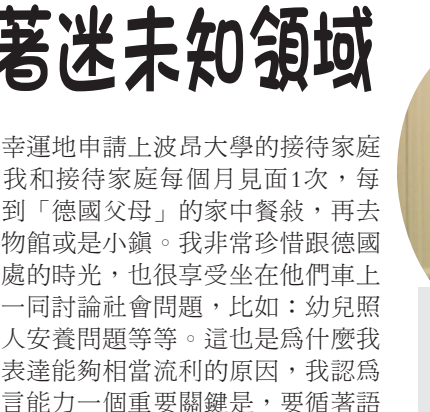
著迷未知領域

幸運地申請上波昂大學的接待家庭我和接待家庭每個月見面1次，每到「德國父母」的家中餐敍，再去物館或是小鎮。我非常珍惜跟德國處的時光，也很享受坐在他們車上一同討論社會問題，比如：幼兒照人安養問題等等。這也是爲什麼我表達能夠相當流利的原因，我認爲言能力一個重要關鍵是，要循著語